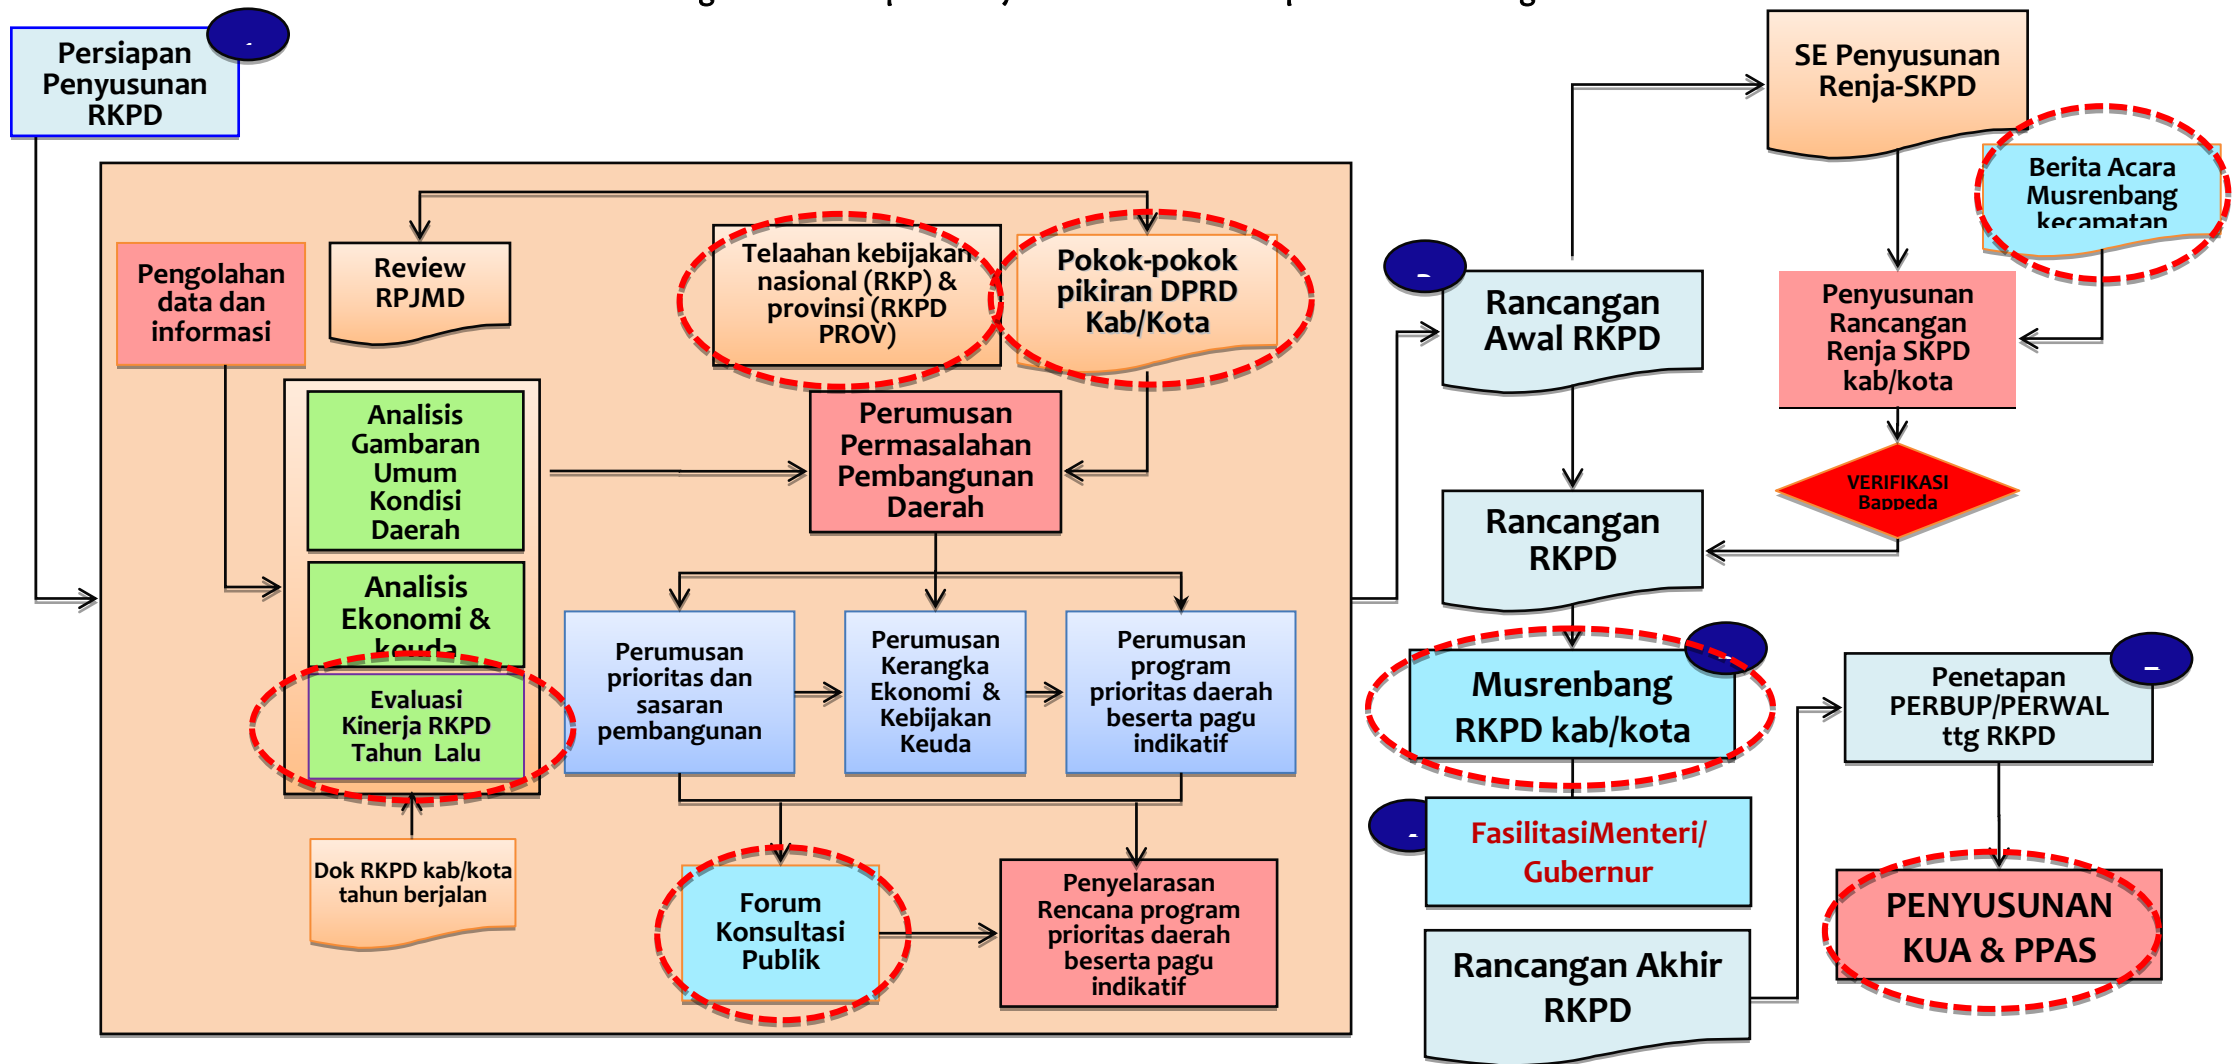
Persiapan Penyusunan RKPD

SE Penyusunan Renja-SKPD

Berita Acara Musrenbang kecamatan

Pengolahan data dan informasi

Review RPJMD

Telaahan kebijakan nasional (RKP) & provinsi (RKPD PROV)

Pokok-pokok pikiran DPRD Kab/Kota

Rancangan Awal RKPD

Penyusunan Rancangan Renja SKPD kab/kota

Analisis Gambaran Umum Kondisi Daerah

Perumusan Permasalahan Pembangunan Daerah

VERIFIKASI Bappeda

Rancangan RKPD

Analisis Ekonomi & keuda

Evaluasi Kinerja RKPD Tahun Lalu

Perumusan prioritas dan sasaran pembangunan

Perumusan Kerangka Ekonomi & Kebijakan Keuda

Perumusan program prioritas daerah beserta pagu indikatif

Musrenbang RKPD kab/kota

Penetapan PERBUP/PERWAL ttg RKPD

FasilitasiMenteri/ Gubernur

Dok RKPD kab/kota tahun berjalan

Forum Konsultasi Publik

Penyelarasan Rencana program prioritas daerah beserta pagu indikatif

Rancangan Akhir RKPD

PENYUSUNAN KUA & PPAS